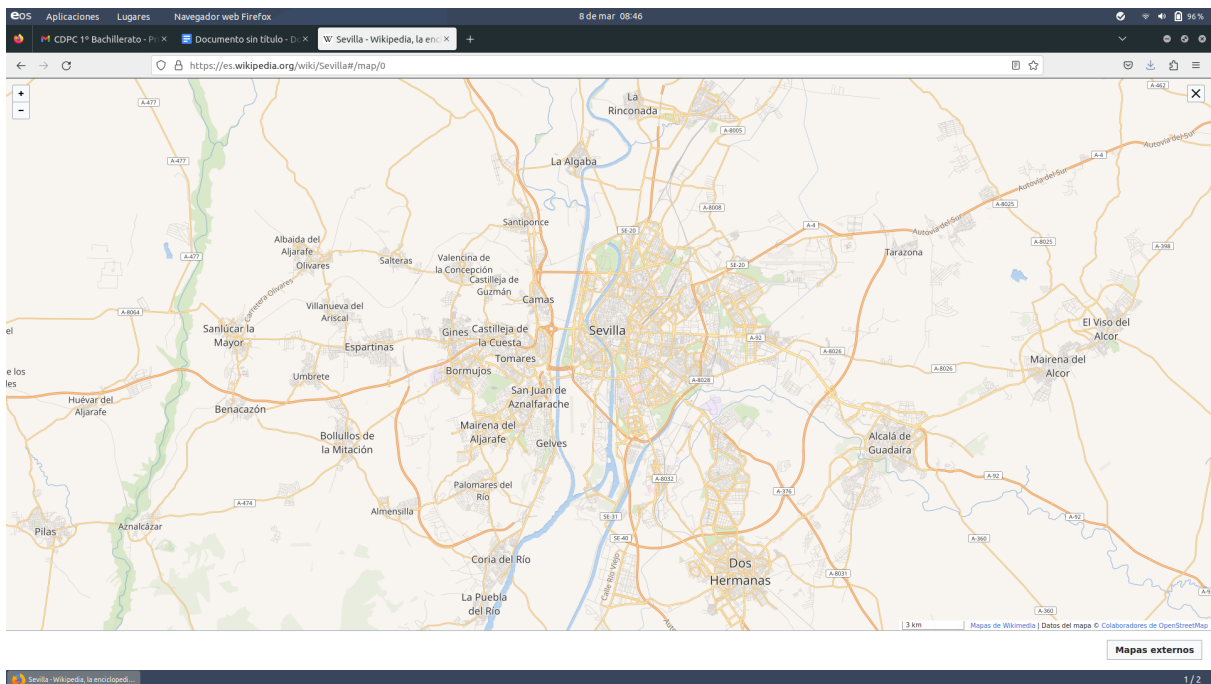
eos Aplicaciones Lugares Navegador web Firefox 8 de mar 08:46 96 %

CDPC 1º Bachillerato - Pr × Documento sin título - Do × Sevilla - Wikipedia, la enc × +

https://es.wikipedia.org/wiki/Sevilla#/map/0

+
−

A-477
A-477
A-477
A-462
La Rinconada
A-8005
La Algaba
A-4
Autovía del Sur
Autovía del Sur
Autovía del Sur
A-8008
A-8025
Santiponce
SE-20
A-4
A-8025
Albaida del Aljarafe
A-398
Olivares
Salteras
Valencina de la Concepción
SE-20
Tarazona
Castilleja de Guzmán
Camas
Carretera Olivares
A-8064
Villanueva del Ariscal
Gines
Castilleja de la Cuesta
Sevilla
El Viso del Alcor
Sanlúcar la Mayor
A-92
Espartinas
Tomares
A-8026
Mairena del Alcor
e los les
Bormujos
A-8026
Umbrete
San Juan de Aznalfarache
A-8028
Huévar del Aljarafe
Benacazón
Mairena del Aljarafe
Bollullos de la Mitación
Gelves
Alcalá de Guadaíra
A-8032
Palomares del Río
A-376
A-92
A-474
Almensilla
SE-31
A-92
Pilas
Aznalcázar
SE-40
A-360
Calle Río Viejo
Coria del Río
Dos Hermanas
A-8031
La Puebla del Río
A-360
3 km
Mapas de Wikimedia | Datos del mapa © Colaboradores de OpenStreetMap

Mapas externos

Sevilla - Wikipedia, la enciclopedi...
1 / 2